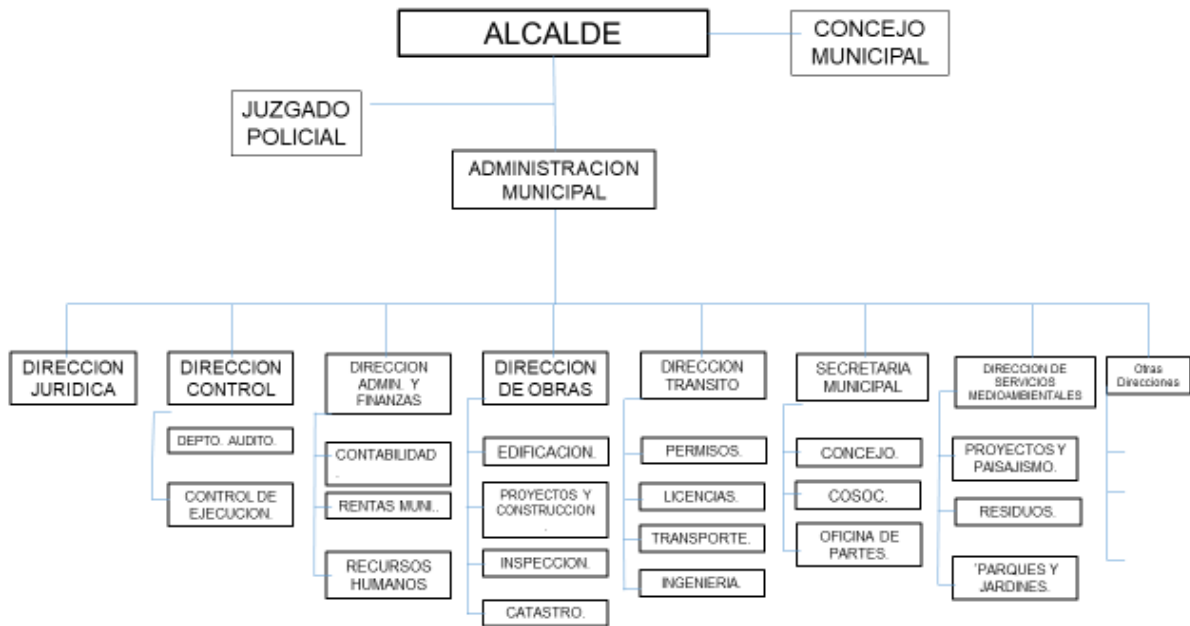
ALCALDE

CONCEJO MUNICIPAL

JUZGADO POLICIAL

ADMINISTRACION MUNICIPAL

DIRECCION JURIDICA

DIRECCION CONTROL

DEPTO. AUDITO.

CONTROL DE EJECUCION.

DIRECCION ADMIN. Y FINANZAS

CONTABILIDAD .

RENTAS MUNI..

RECURSOS HUMANOS

DIRECCION DE OBRAS

EDIFICACION.

PROYECTOS Y CONSTRUCCION .

INSPECCION.

CATASTRO.

DIRECCION TRANSITO

PERMISOS.

LICENCIAS.

TRANSPORTE.

INGENIERIA.

SECRETARIA MUNICIPAL

CONCEJO.

COSOC.

OFICINA DE PARTES.

DIRECCION DE SERVICIOS MEDIOAMBIENTALES

PROYECTOS Y PAISAJISMO.

RESIDUOS.

'PARQUES Y JARDINES.

Otras Direcciones